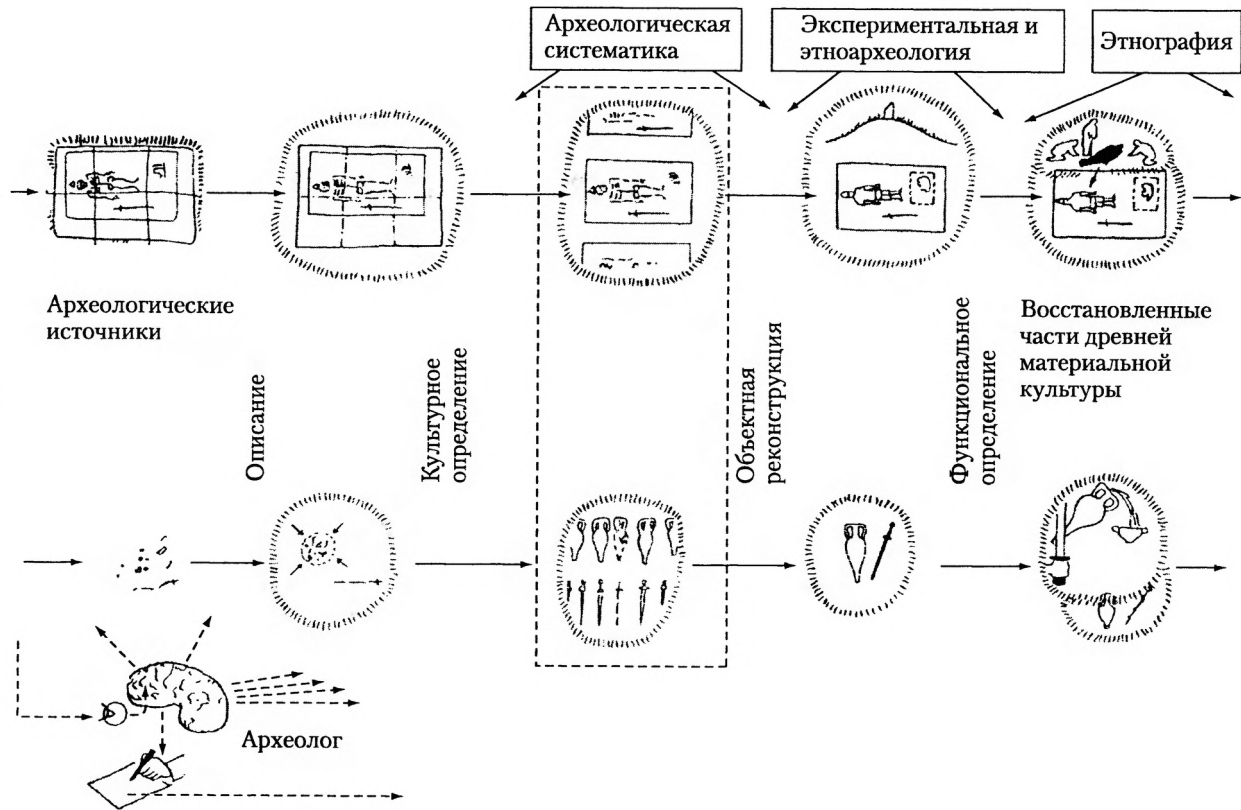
Археологическая систематика

Экспериментальная и этноархеология

Этнография

Археологические источники

Восстановленные части древней материальной культуры

Описание

Культурное определение

Объектная реконструкция

Функциональное определение

Археолог